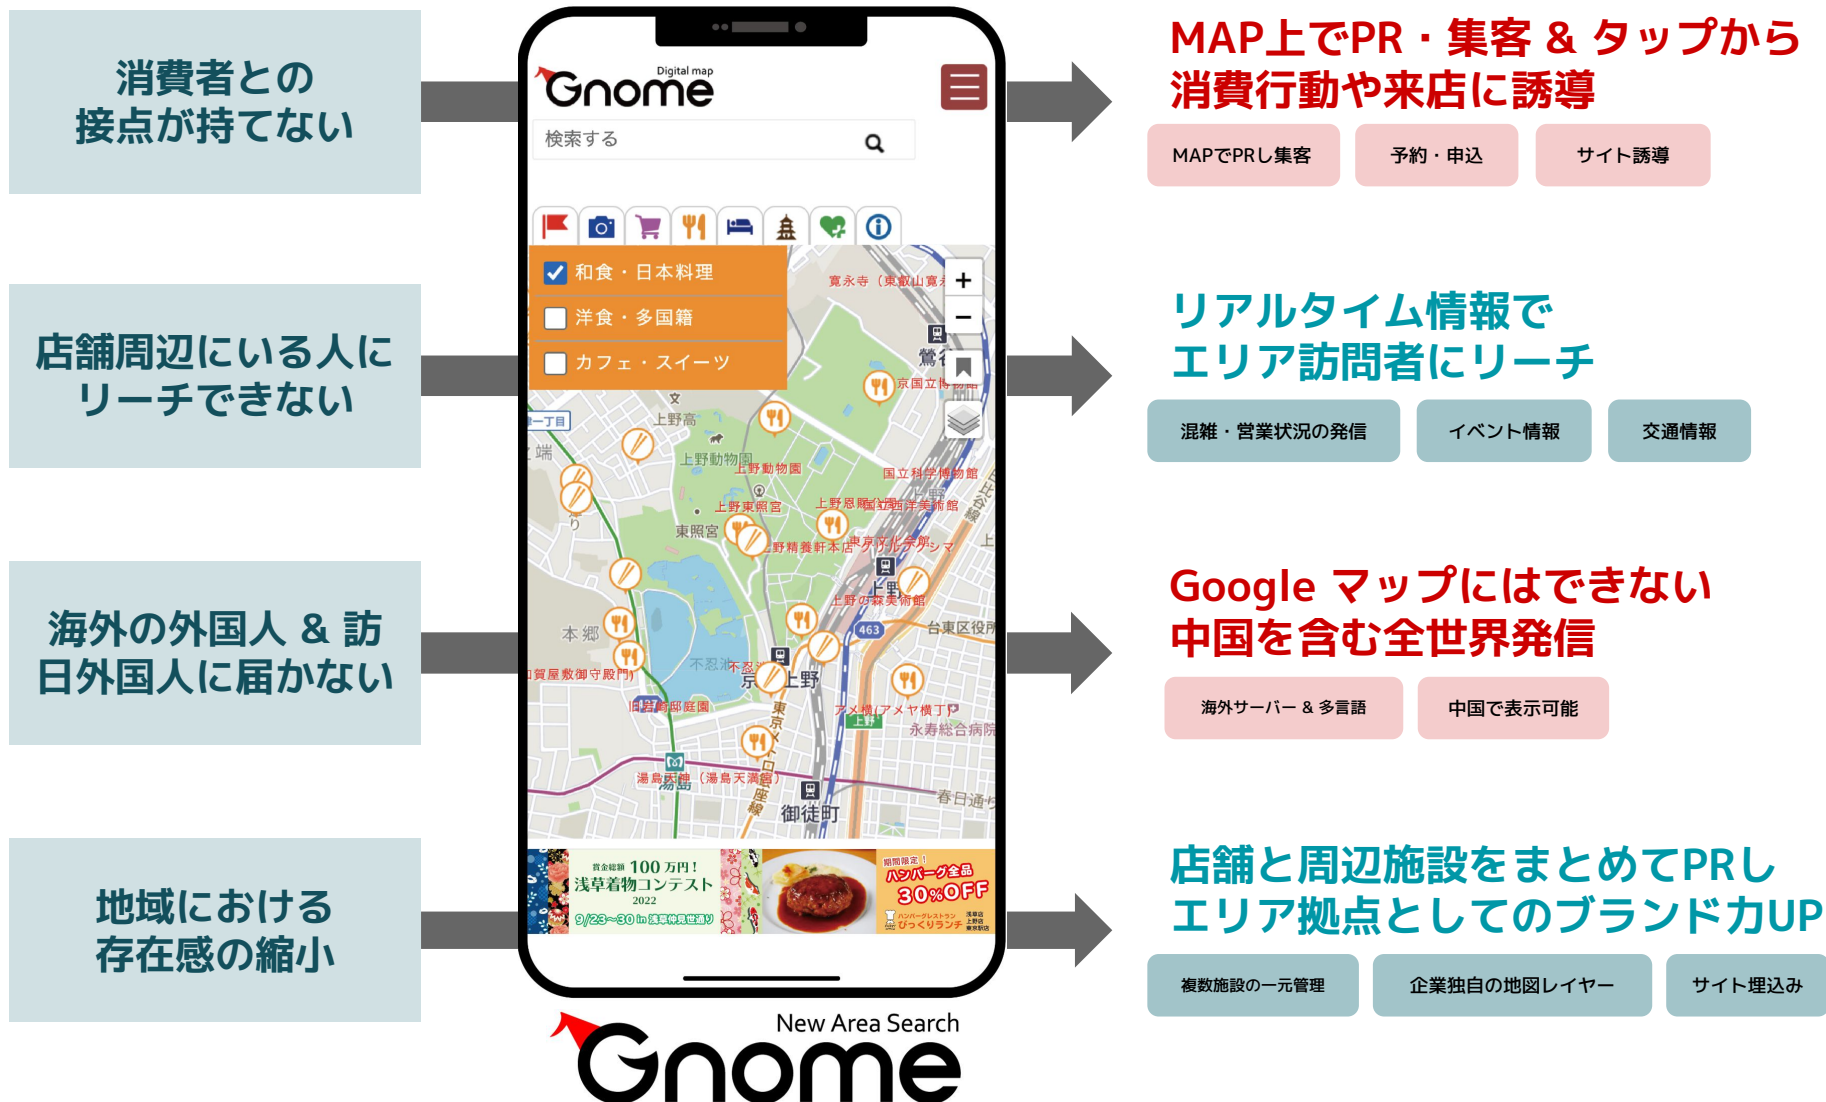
消費者との
接点が持てない

店舗周辺にいる人に
リーチできない

海外の外国人 & 訪
日外国人に届かない

地域における
存在感の縮小

Digital map
Gnome

検索する

和食・日本料理
洋食・多国籍
カフェ・スイーツ

寛永寺（東叡山寛
上野高
上野動物園
上野動物園
国立科学博物館
上野東照宮
上野恩賜公園
国立西洋美術館
東照宮
上野精養軒本店
東京文化会館
上野の森美術館
本郷
463
台東区役所
不忍池
上野
旧岩崎邸庭園
アメ横
永寿総合病院
湯島天神（湯島天満宮）
湯島
御徒町
春日通り

賞金総額 100万円！
浅草着物コンテスト
2022
9/23〜30 in 浅草仲見世通り

期間限定！
ハンバーグ全品
30%OFF
びっくりランチ

New Area Search
Gnome

MAP上でPR・集客 & タップから
消費行動や来店に誘導

MAPでPRし集客
予約・申込
サイト誘導

リアルタイム情報で
エリア訪問者にリーチ

混雑・営業状況の発信
イベント情報
交通情報

Google マップにはできない
中国を含む全世界発信

海外サーバー & 多言語
中国で表示可能

店舗と周辺施設をまとめてPRし
エリア拠点としてのブランド力UP

複数施設の一元管理
企業独自の地図レイヤー
サイト埋込み